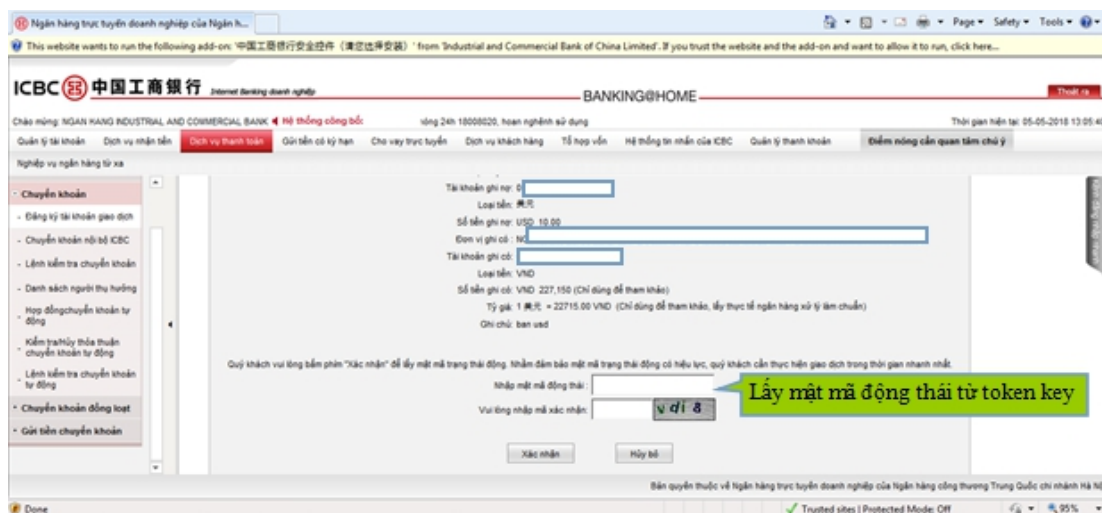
Ngân hàng trực tuyến doanh nghiệp của Ngân h...

Page ▾ Safety ▾ Tools ▾

This website wants to run the following add-on: '中国工商银行安全控件（请您选择安装）' from 'Industrial and Commercial Bank of China Limited'. If you trust the website and the add-on and want to allow it to run, click here...

ICBC 中国工商银行 Internet Banking doanh nghiệp

BANKING@HOME

Thoát ra

Chào mừng: NGAN HANG INDUSTRIAL AND COMMERCIAL BANK Hệ thống công bố: ...ròng 24h 18008020, hoan nghênh sử dụng

Thời gian hiện tại: 05-05-2018 13:05:4

Quản lý tài khoản | Dịch vụ nhận tiền | Dịch vụ thanh toán | Gửi tiền có kỳ hạn | Cho vay trực tuyến | Dịch vụ khách hàng | Tổ hợp vốn | Hệ thống tin nhắn của ICBC | Quản lý thanh khoản | Điểm nóng cần quan tâm chú ý

Nghiệp vụ ngân hàng từ xa

Chuyển khoản
- Đăng ký tài khoản giao dịch
- Chuyển khoản nội bộ ICBC
- Lệnh kiểm tra chuyển khoản
- Danh sách người thụ hưởng
- Hợp đồngchuyển khoản tự động
- Kiểm tra/Hủy thỏa thuận chuyển khoản tự động
- Lệnh kiểm tra chuyển khoản tự động
Chuyển khoản đồng loạt
Gửi tiền chuyển khoản

Tài khoản ghi nợ: 0
Loại tiền: 美元
Số tiền ghi nợ: USD 10.00
Đơn vị ghi có: N
Tài khoản ghi có:
Loại tiền: VND
Số tiền ghi có: VND 227,150 (Chỉ dùng để tham khảo)
Tỷ giá: 1 美元 = 22715.00 VND (Chỉ dùng để tham khảo, lấy thực tế ngân hàng xử lý làm chuẩn)
Ghi chú: ban usd

Quý khách vui lòng bấm phím "Xác nhận" để lấy mật mã trạng thái động. Nhằm đảm bảo mật mã trạng thái động có hiệu lực, quý khách cần thực hiện giao dịch trong thời gian nhanh nhất.

Nhập mật mã động thái:
Vui lòng nhập mã xác nhận: vdi8

Lấy mật mã động thái từ token key

Xác nhận    Hủy bỏ

Bản quyền thuộc về Ngân hàng trực tuyến doanh nghiệp của Ngân hàng công thương Trung Quốc chi nhánh Hà Nộ

Done    Trusted sites | Protected Mode: Off    95%